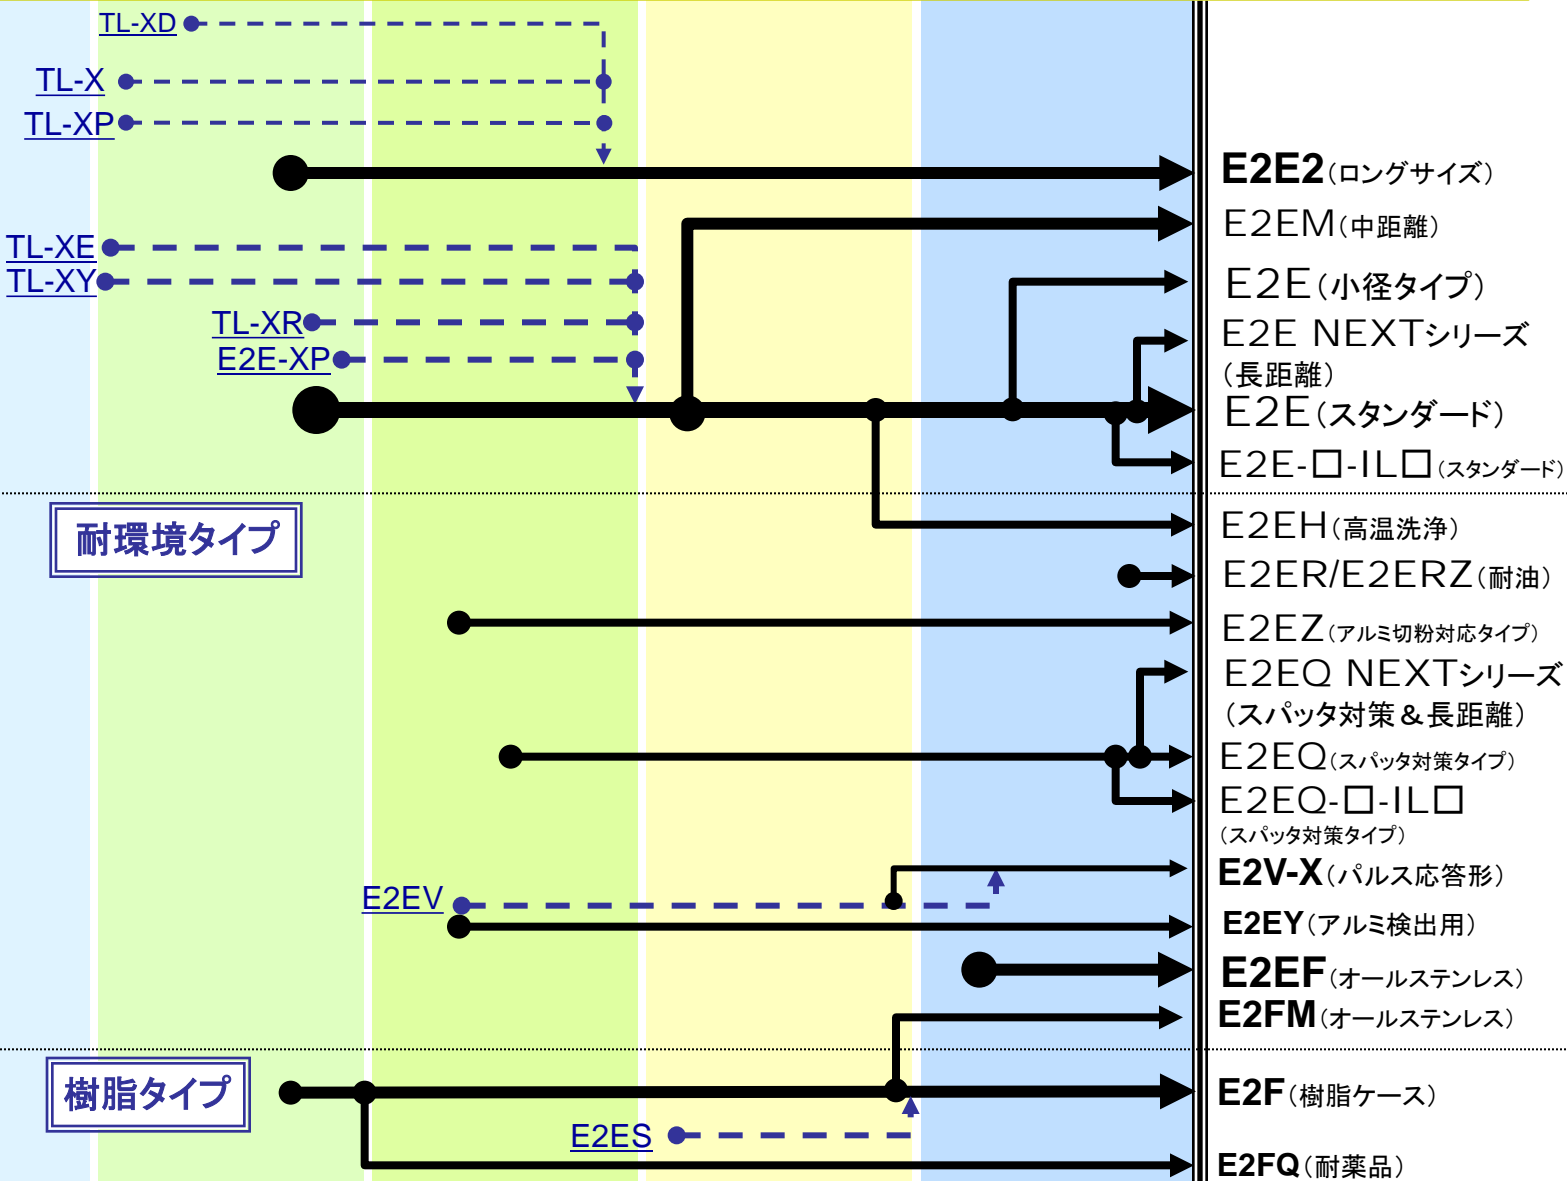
TL-XD
TL-X
TL-XP
E2E2(ロングサイズ)
E2EM(中距離)
TL-XE
TL-XY
E2E(小径タイプ)
TL-XR
E2E NEXTシリーズ (長距離)
E2E-XP
E2E(スタンダード)
E2E-□-IL□(スタンダード)
耐環境タイプ
E2EH(高温洗浄)
E2ER/E2ERZ(耐油)
E2EZ(アルミ切粉対応タイプ)
E2EQ NEXTシリーズ (スパッタ対策＆長距離)
E2EQ(スパッタ対策タイプ)
E2EQ-□-IL□ (スパッタ対策タイプ)
E2V-X(パルス応答形)
E2EV
E2EY(アルミ検出用)
E2EF(オールステンレス)
E2FM(オールステンレス)
樹脂タイプ
E2F(樹脂ケース)
E2ES
E2FQ(耐薬品)